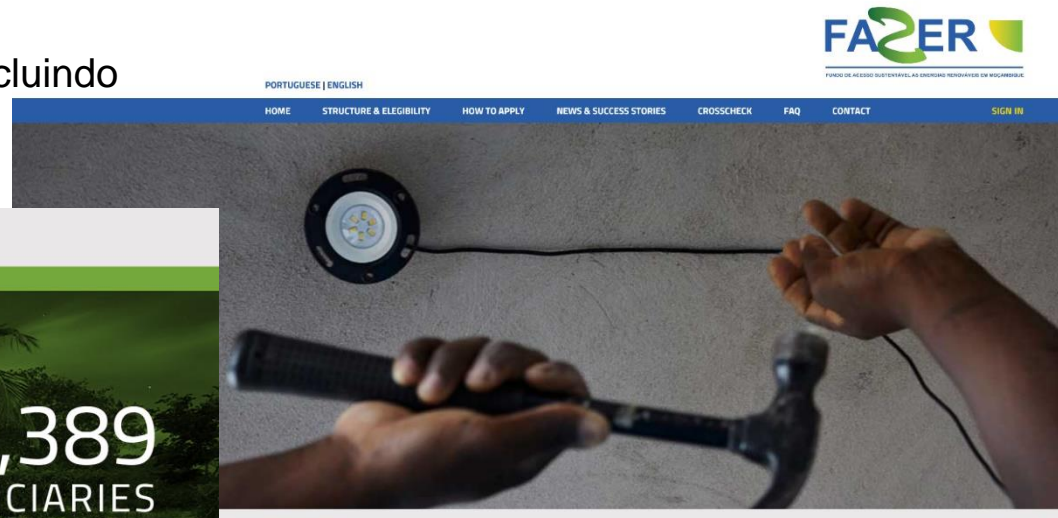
cluindo

FAZER
FUNDO DE ACESSO SUSTENTÁVEL ÀS ENERGIAS RENOVÁVEIS EM MOÇAMBIQUE

PORTUGUESE | ENGLISH

HOME STRUCTURE & ELEGIBILITY HOW TO APPLY NEWS & SUCCESS STORIES CROSSCHECK FAQ CONTACT SIGN IN

,389
CIARIES